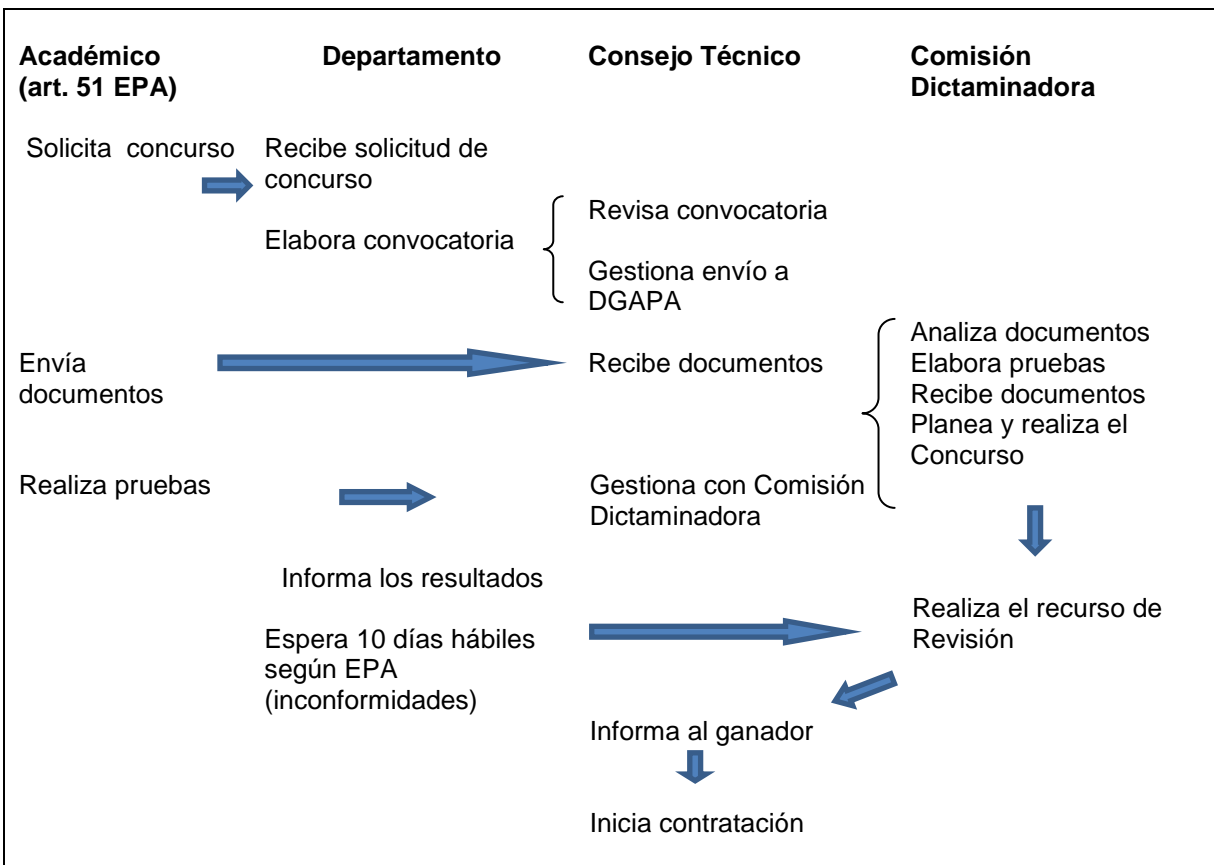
**Académico (art. 51 EPA)**

**Departamento**

**Consejo Técnico**

**Comisión Dictaminadora**

Solicita concurso

Recibe solicitud de concurso

Elabora convocatoria

Revisa convocatoria

Gestiona envío a DGAPA

Envía documentos

Recibe documentos

Analiza documentos
Elabora pruebas
Recibe documentos
Planea y realiza el Concurso

Realiza pruebas

Gestiona con Comisión Dictaminadora

Informa los resultados

Espera 10 días hábiles según EPA (inconformidades)

Realiza el recurso de Revisión

Informa al ganador

Inicia contratación